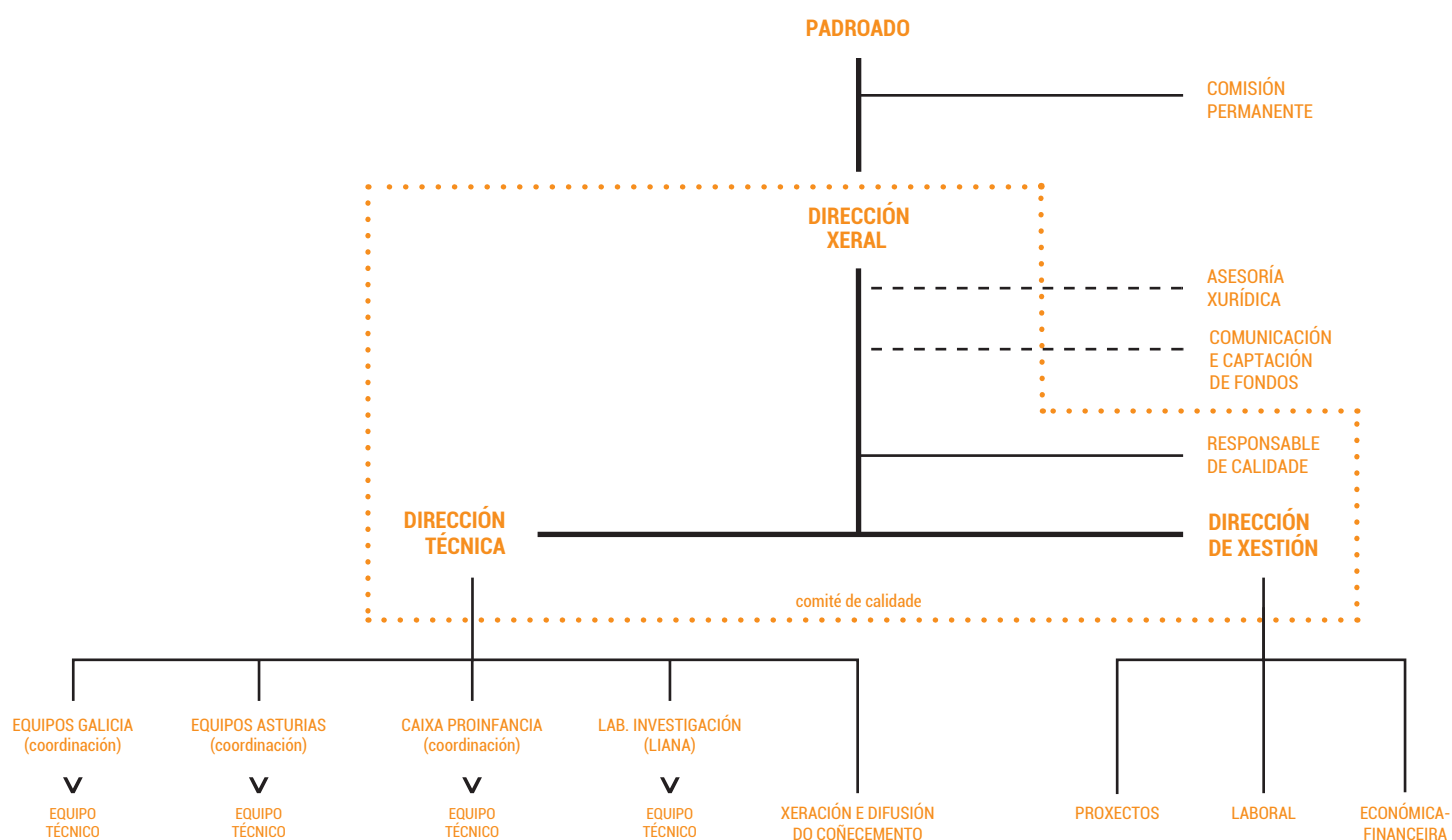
PADROADO

COMISIÓN PERMANENTE

DIRECCIÓN XERAL

ASESORÍA XURÍDICA

COMUNICACIÓN E CAPTACIÓN DE FONDOS

RESPONSABLE DE CALIDADE

DIRECCIÓN TÉCNICA

DIRECCIÓN DE XESTIÓN

comité de calidade

EQUIPOS GALICIA (coordinación)

EQUIPOS ASTURIAS (coordinación)

CAIXA PROINFANCIA (coordinación)

LAB. INVESTIGACIÓN (LIANA)

EQUIPO TÉCNICO

EQUIPO TÉCNICO

EQUIPO TÉCNICO

EQUIPO TÉCNICO

XERACIÓN E DIFUSIÓN DO COÑECEMENTO

PROXECTOS

LABORAL

ECONÓMICA-FINANCEIRA